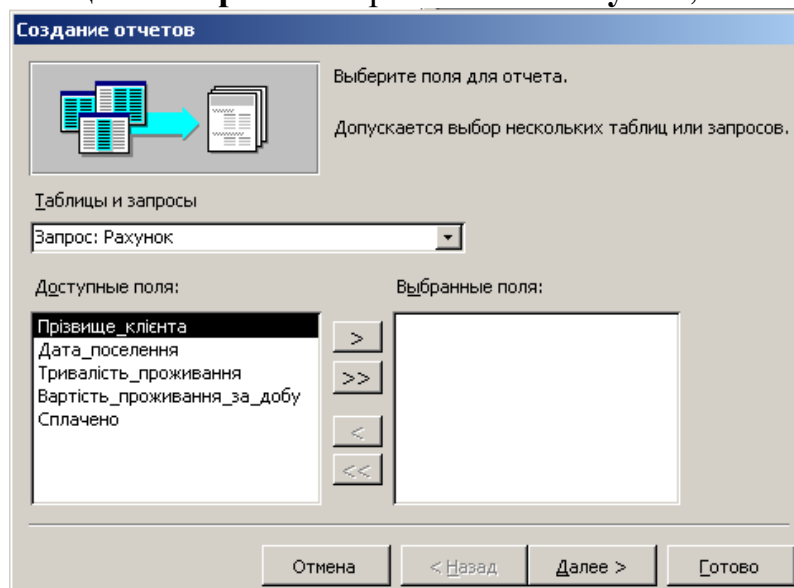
Создание отчетов

Выберите поля для отчета.

Допускается выбор нескольких таблиц или запросов.

Таблицы и запросы

Запрос: Рахунок

Доступные поля:

Прізвище_клієнта
Дата_поселення
Тривалість_проживання
Вартість_проживання_за_добу
Сплачено

Выбранные поля:

>
>>
<
<<

Отмена
< Назад
Далее >
Готово